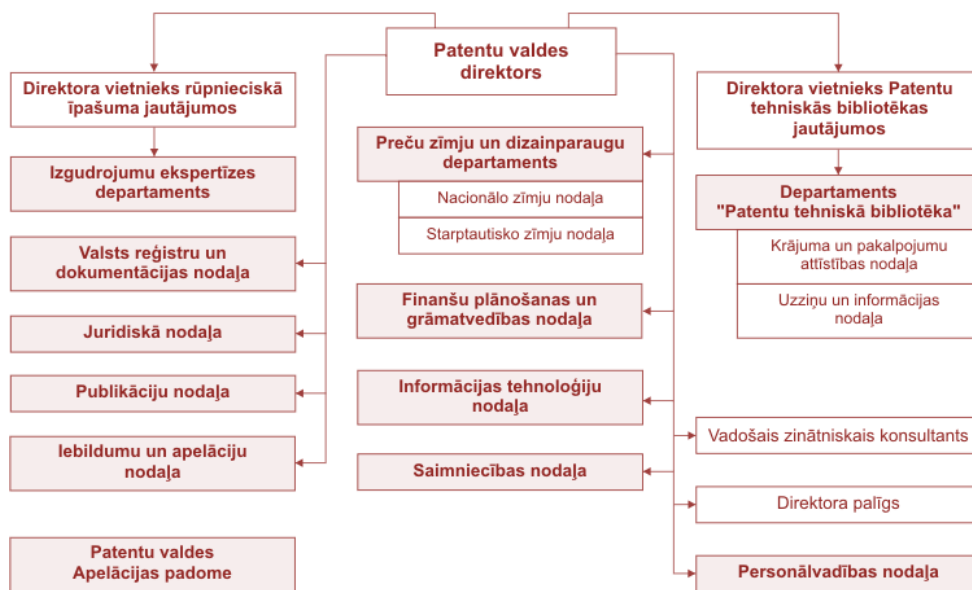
Patentu valdes direktors

Direktora vietnieks rūpnieciskā īpašuma jautājumos

Izgudrojumu ekspertīzes departaments

Valsts reģistru un dokumentācijas nodaļa

Juridiskā nodaļa

Publikāciju nodaļa

Iebildumu un apelāciju nodaļa

Patentu valdes Apelācijas padome

Preču zīmju un dizainparaugu departaments

Nacionālo zīmju nodaļa

Starptautisko zīmju nodaļa

Finanšu plānošanas un grāmatvedības nodaļa

Informācijas tehnoloģiju nodaļa

Saimniecības nodaļa

Direktora vietnieks Patentu tehniskās bibliotēkas jautājumos

Departaments "Patentu tehniskā bibliotēka"

Krājuma un pakalpojumu attīstības nodaļa

Uzziņu un informācijas nodaļa

Vadošais zinātniskais konsultants

Direktora palīgs

Personālvadības nodaļa